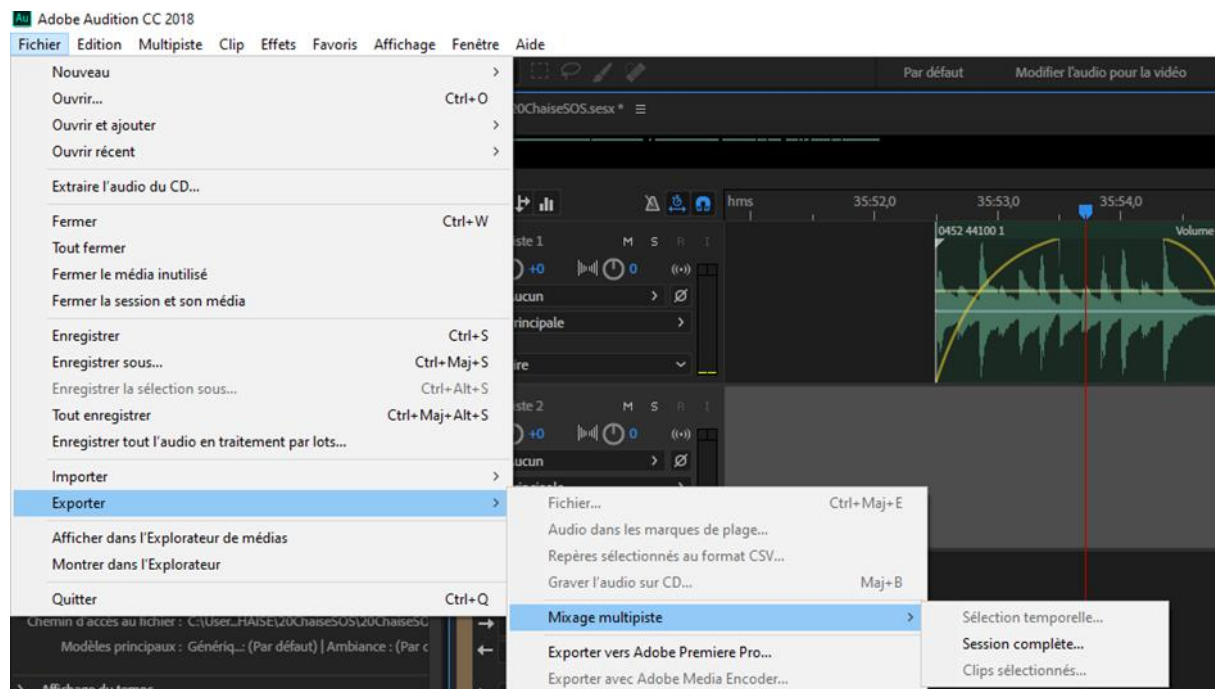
Au Adobe Audition CC 2018
Fichier Edition Multipiste Clip Effets Favoris Affichage Fenêtre Aide

Nouveau >
Ouvrir... Ctrl+O
Ouvrir et ajouter >
Ouvrir récent >
Extraire l'audio du CD...
Fermer Ctrl+W
Tout fermer
Fermer le média inutilisé
Fermer la session et son média
Enregistrer Ctrl+S
Enregistrer sous... Ctrl+Maj+S
Enregistrer la sélection sous... Ctrl+Alt+S
Tout enregistrer Ctrl+Maj+Alt+S
Enregistrer tout l'audio en traitement par lots...
Importer >
Exporter >
Afficher dans l'Explorateur de médias
Montrer dans l'Explorateur
Quitter Ctrl+Q

Fichier... Ctrl+Maj+E
Audio dans les marques de plage...
Repères sélectionnés au format CSV...
Graver l'audio sur CD... Maj+B
Mixage multipiste >
Exporter vers Adobe Premiere Pro...
Exporter avec Adobe Media Encoder...

Sélection temporelle...
Session complète...
Clips sélectionnés...

Par défaut Modifier l'audio pour la vidéo
20ChaiseSOS.sesx * ≡
hms 35:52,0 35:53,0 35:54,0
0452 44100 1 Volume
iste 1 M S R I
+0 0
ucun
rincipale
ire
iste 2 M S R I
+0 0
ucun
Chemin d'accès au fichier : C:\User...HAISE\20ChaiseSOS\20ChaiseSC
Modèles principaux : Génériq...: (Par défaut) | Ambiance : (Par c
Affichage du temps